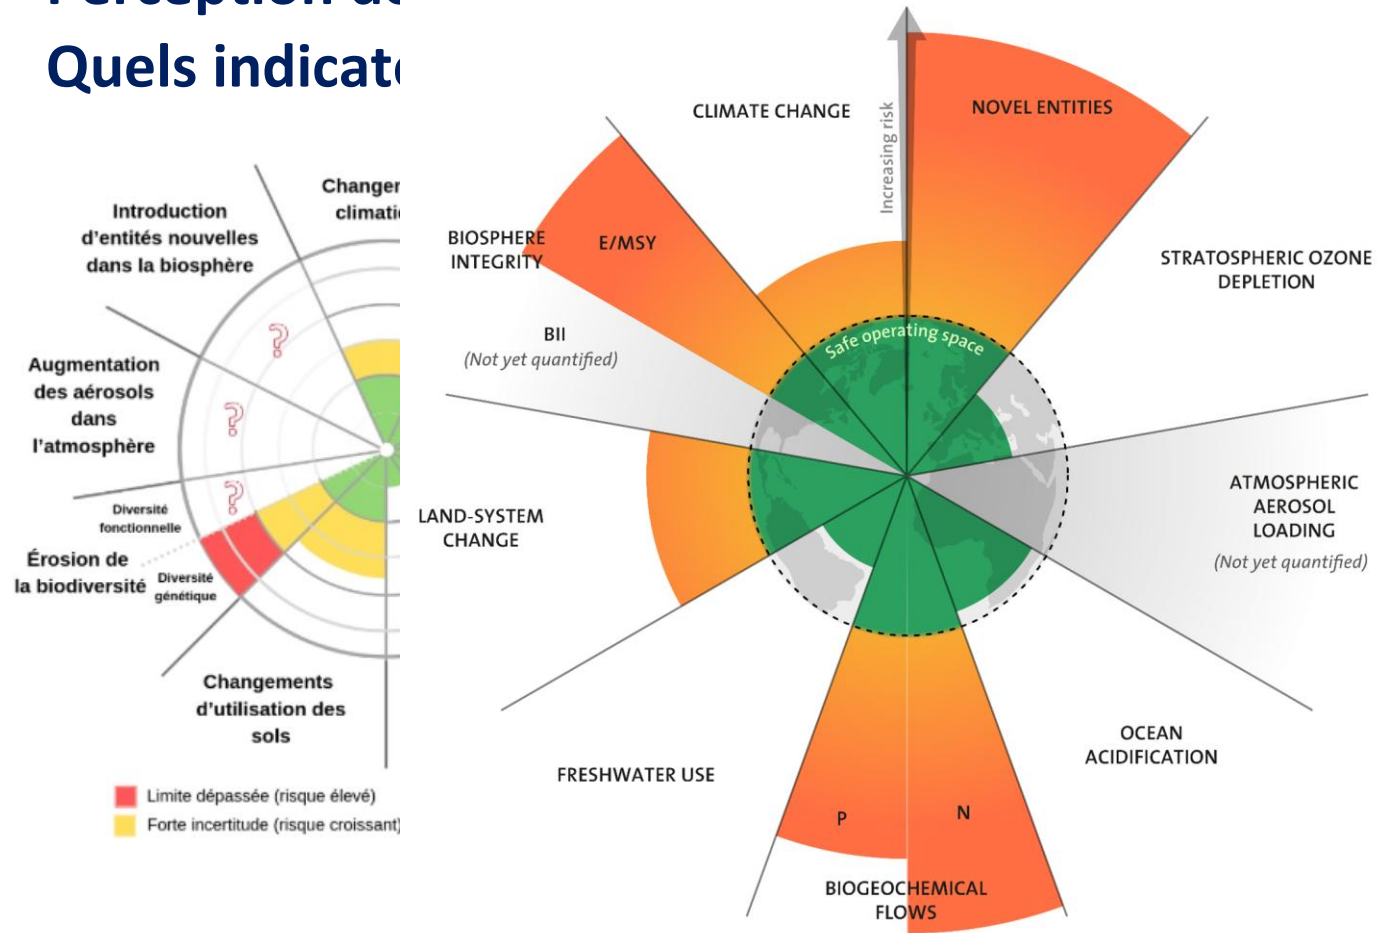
Perception de
Quels indicat

Introduction d'entités nouvelles dans la biosphère

Changer climati

Augmentation des aérosols dans l'atmosphère

Diversité fonctionnelle

Érosion de la biodiversité

Diversité génétique

Changements d'utilisation des sols

Limite dépassée (risque élevé)
Forte incertitude (risque croissant)

CLIMATE CHANGE

Increasing risk

NOVEL ENTITIES

BIOSPHERE INTEGRITY

E/MSY

STRATOSPHERIC OZONE DEPLETION

BII
(Not yet quantified)

Safe operating space

ATMOSPHERIC AEROSOL LOADING
(Not yet quantified)

LAND-SYSTEM CHANGE

OCEAN ACIDIFICATION

FRESHWATER USE

P

N

BIOGEOCHEMICAL FLOWS